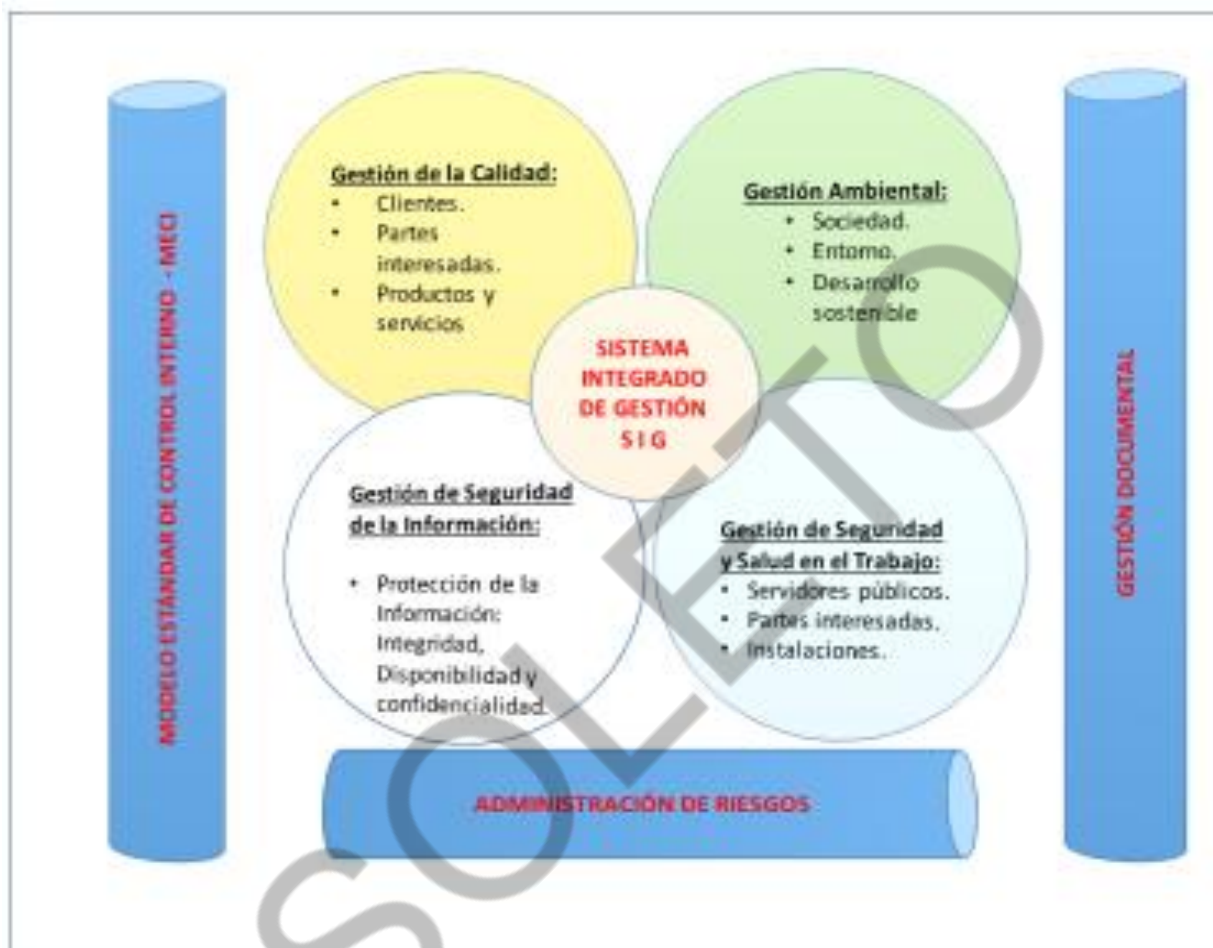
MODELO ESTÁNDAR DE CONTROL INTERNO - MECI

Gestión de la Calidad:
- Clientes.
- Partes interesadas.
- Productos y servicios

Gestión Ambiental:
- Sociedad.
- Entorno.
- Desarrollo sostenible

SISTEMA INTEGRADO DE GESTIÓN S I G

Gestión de Seguridad de la Información:
- Protección de la Información: Integridad, Disponibilidad y confidencialidad.

Gestión de Seguridad y Salud en el Trabajo:
- Servidores públicos.
- Partes interesadas.
- Instalaciones.

GESTIÓN DOCUMENTAL

ADMINISTRACIÓN DE RIESGOS

OBSOLETO